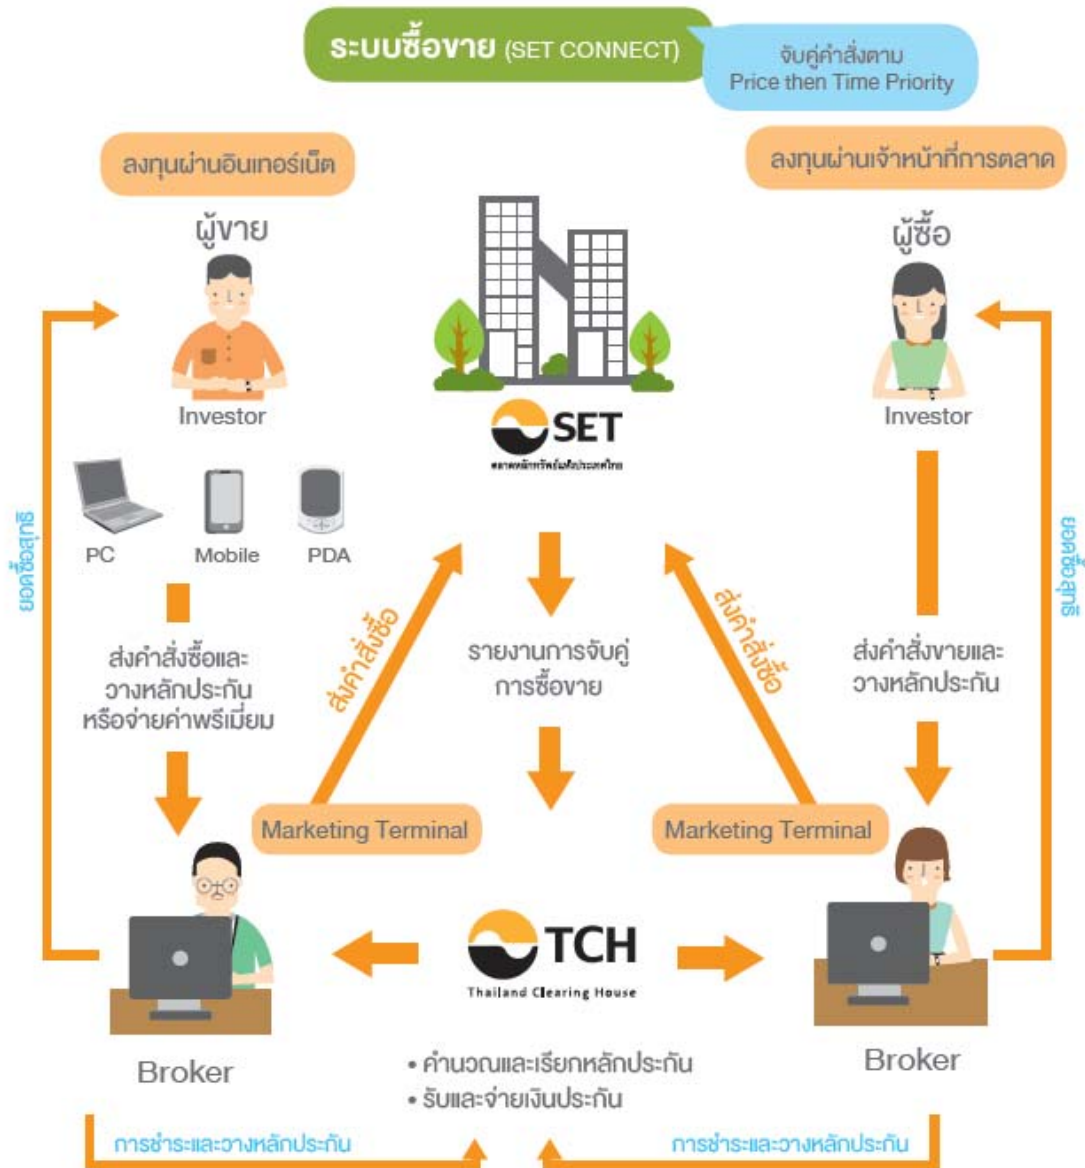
ระบบซื้อขาย (SET CONNECT)

จับคู่คำสั่งตาม Price then Time Priority

ลงทุนผ่านอินเทอร์เน็ต

ลงทุนผ่านเจ้าหน้าที่การตลาด

ผู้ขาย

ผู้ซื้อ

Investor

Investor

SET
ตลาดหลักทรัพย์แห่งประเทศไทย

PC

Mobile

PDA

ยอดซื้อสุทธิ

ยอดซื้อสุทธิ

ส่งคำสั่งซื้อและวางหลักประกันหรือจ่ายค่าพรีเมี่ยม

ส่งคำสั่งซื้อ

รายงานการจับคู่การซื้อขาย

ส่งคำสั่งซื้อ

ส่งคำสั่งขายและวางหลักประกัน

Marketing Terminal

Marketing Terminal

TCH
Thailand Clearing House

Broker

Broker

• คำนวณและเรียกหลักประกัน
• รับและจ่ายเงินประกัน

การชำระและวางหลักประกัน

การชำระและวางหลักประกัน